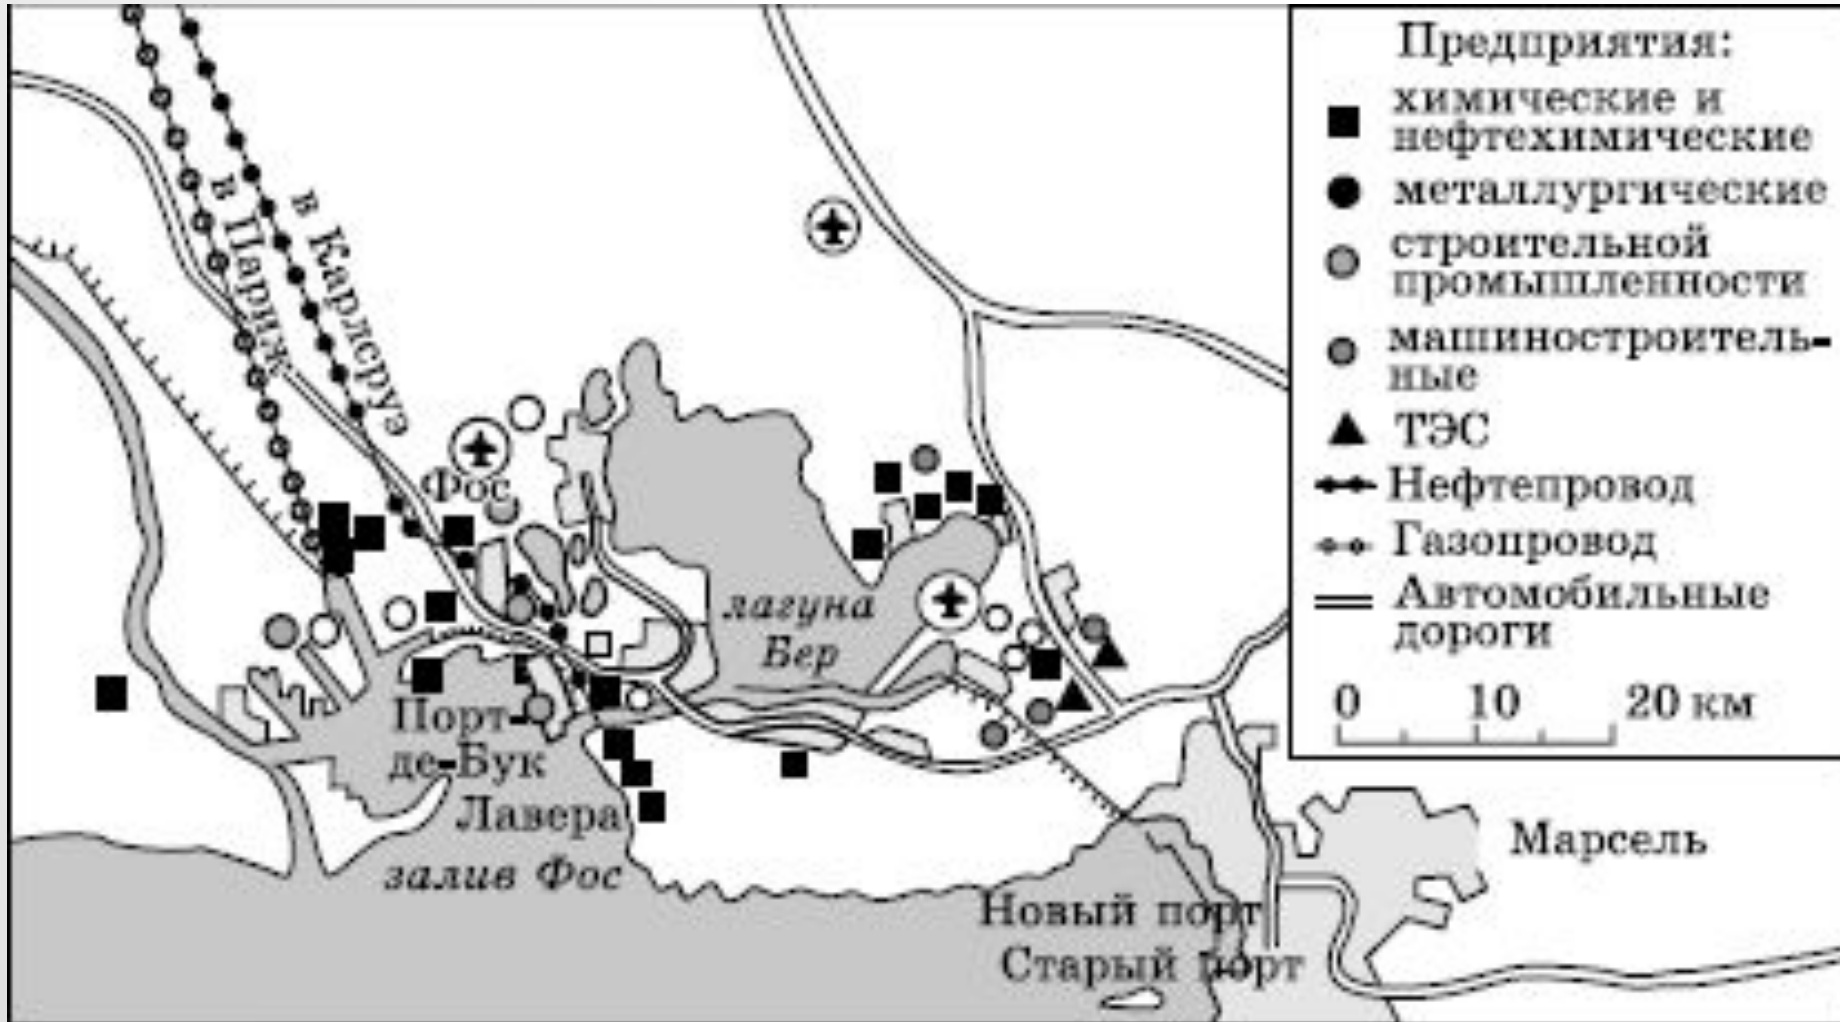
в Париж
в Карлсруэ
Фос
лагуна Бер
Порт-де-Бук
Лавера
залив Фос
Новый порт
Старый порт
Марсель

Предприятия:
химические и нефтехимические
металлургические
строительной промышленности
машиностроительные
ТЭС
Нефтепровод
Газопровод
Автомобильные дороги
0 10 20 км